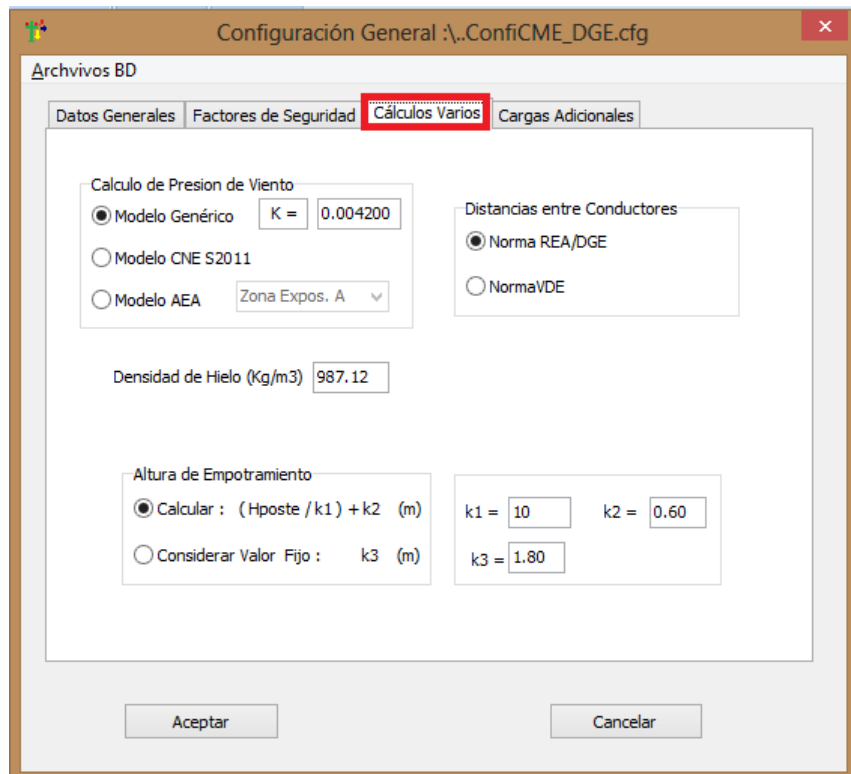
Configuración General :\..ConfiCME_DGE.cfg

Archivos BD

Datos Generales | Factores de Seguridad | Cálculos Varios | Cargas Adicionales

Calculo de Presion de Viento
Modelo Genérico K = 0.004200
Modelo CNE S2011
Modelo AEA Zona Expos. A

Distancias entre Conductores
Norma REA/DGE
NormaVDE

Densidad de Hielo (Kg/m3) 987.12

Altura de Empotramiento
Calcular : (Hposte / k1) + k2 (m)
Considerar Valor Fijo : k3 (m)

k1 = 10 k2 = 0.60
k3 = 1.80

Aceptar
Cancelar